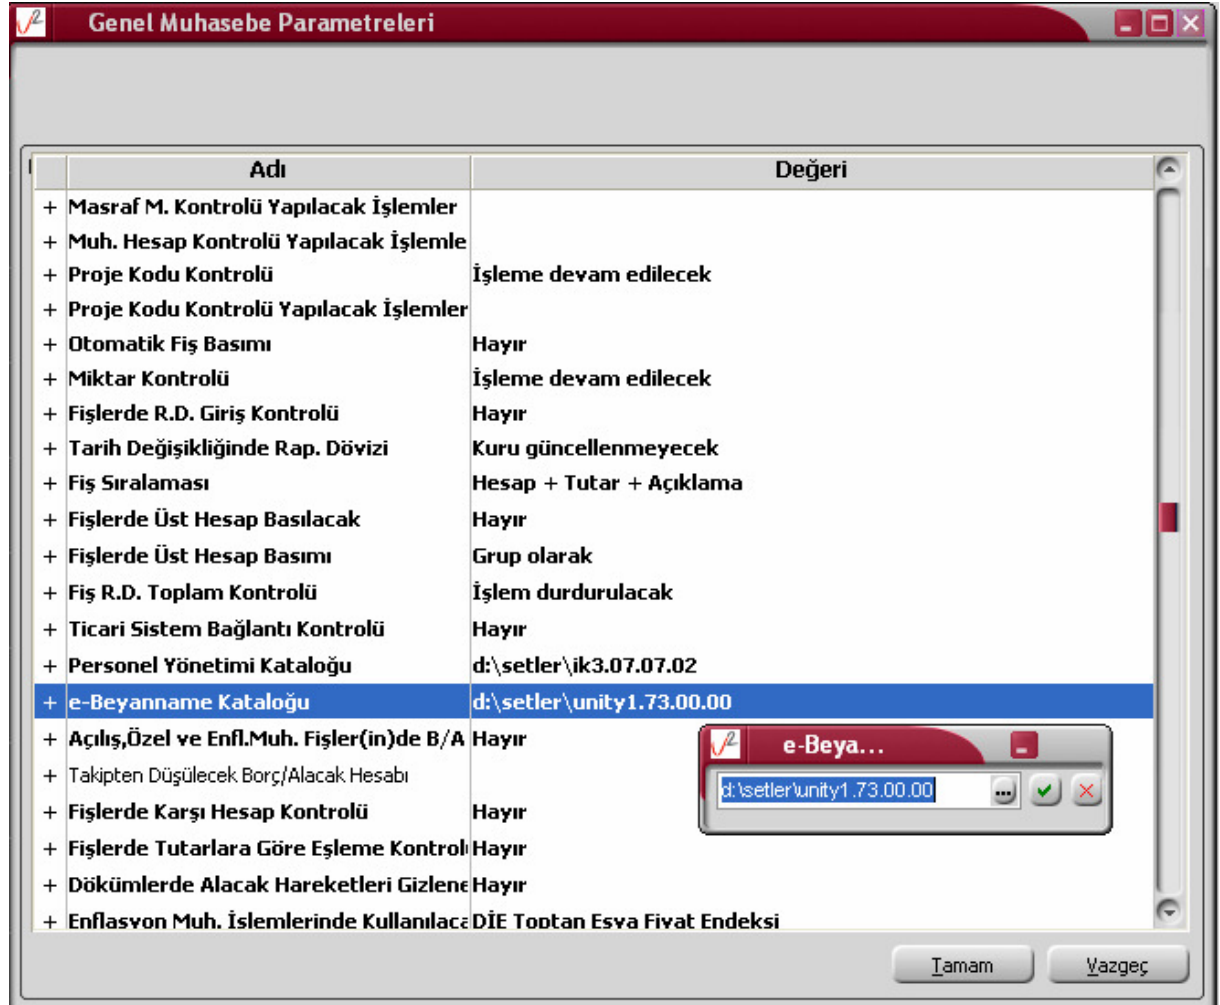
Genel Muhasebe Parametreleri

| | Adı | Değeri |
|---|---|---|
| + | Masraf M. Kontrolü Yapılacak İşlemler | |
| + | Muh. Hesap Kontrolü Yapılacak İşlemle | |
| + | Proje Kodu Kontrolü | İşleme devam edilecek |
| + | Proje Kodu Kontrolü Yapılacak İşlemler | |
| + | Otomatik Fiş Basımı | Hayır |
| + | Miktar Kontrolü | İşleme devam edilecek |
| + | Fişlerde R.D. Giriş Kontrolü | Hayır |
| + | Tarih Değişikliğinde Rap. Dövizi | Kuru güncellenmeyecek |
| + | Fiş Sıralaması | Hesap + Tutar + Açıklama |
| + | Fişlerde Üst Hesap Basılacak | Hayır |
| + | Fişlerde Üst Hesap Basımı | Grup olarak |
| + | Fiş R.D. Toplam Kontrolü | İşlem durdurulacak |
| + | Ticari Sistem Bağlantı Kontrolü | Hayır |
| + | Personel Yönetimi Kataloğu | d:\setler\ik3.07.07.02 |
| + | e-Beyanname Kataloğu | d:\setler\unity1.73.00.00 |
| + | Açılış,Özel ve Enfl.Muh. Fişler(in)de B/A | Hayır |
| + | Takipten Düşülecek Borç/Alacak Hesabı | |
| + | Fişlerde Karşı Hesap Kontrolü | Hayır |
| + | Fişlerde Tutarlara Göre Eşleme Kontrol | Hayır |
| + | Dökümlerde Alacak Hareketleri Gizlene | Hayır |
| + | Enflasyon Muh. İşlemlerinde Kullanılaca | DİE Toptan Eşya Fiyat Endeksi |

e-Beya...
d:\setler\unity1.73.00.00

Tamam
Vazgeç